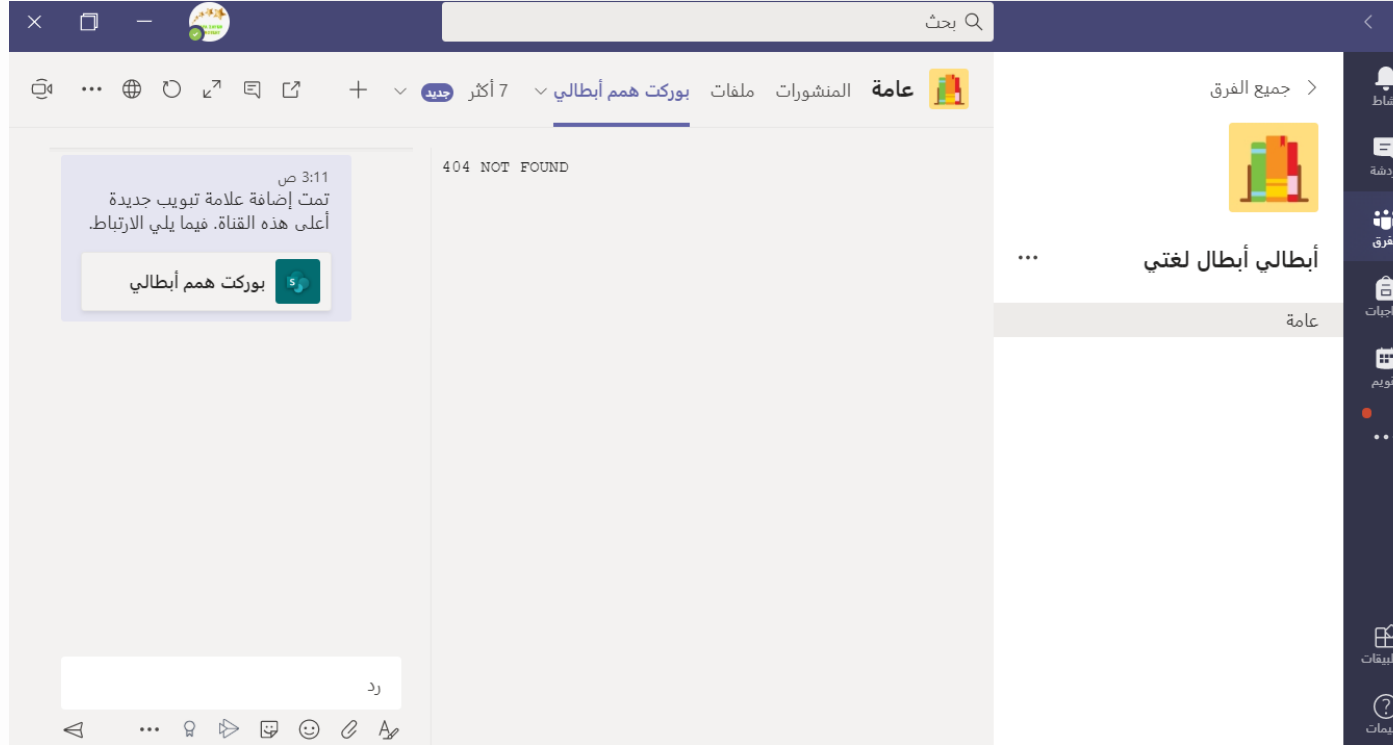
بحث

عامة المنشورات ملفات بوركت همم أبطالي 7 أكثر جديد

جميع الفرق

أبطالي أبطال لغتي ...

عامة

404 NOT FOUND

3:11 ص
تمت إضافة علامة تبويب جديدة أعلى هذه القناة. فيما يلي الارتباط.

بوركت همم أبطالي

رد

شاط
دردشة
الفرق
واجبات
تقويم
...
تطبيقات
تعليمات